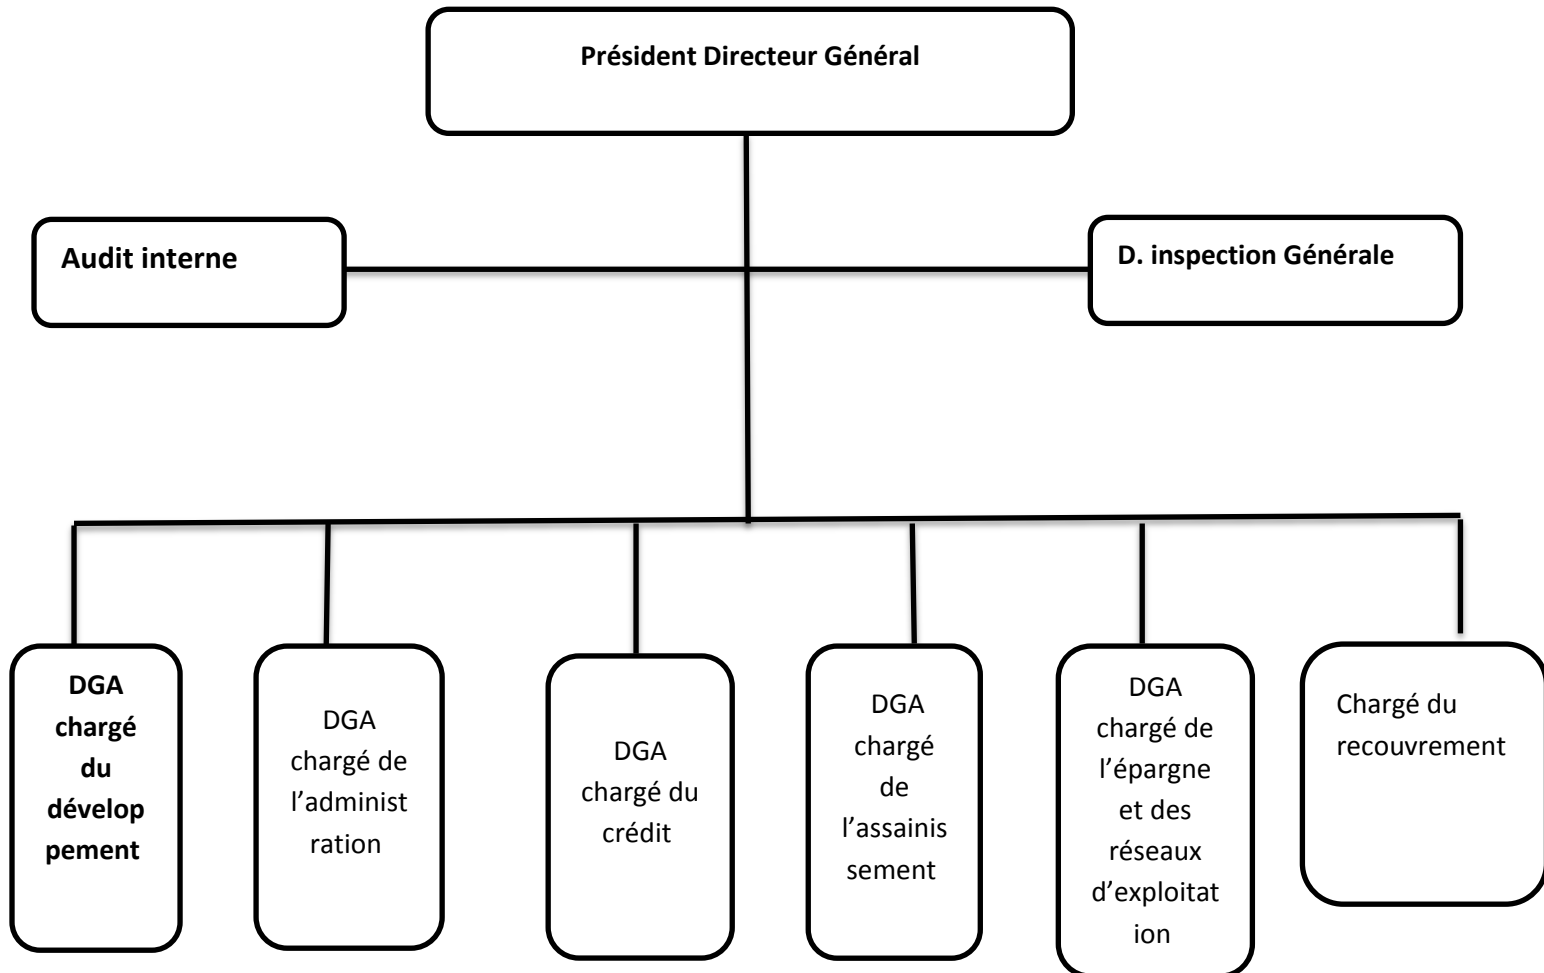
Président Directeur Général

Audit interne

D. inspection Générale

DGA chargé du développement

DGA chargé de l'administration

DGA chargé du crédit

DGA chargé de l'assainissement

DGA chargé de l'épargne et des réseaux d'exploitation

Chargé du recouvrement